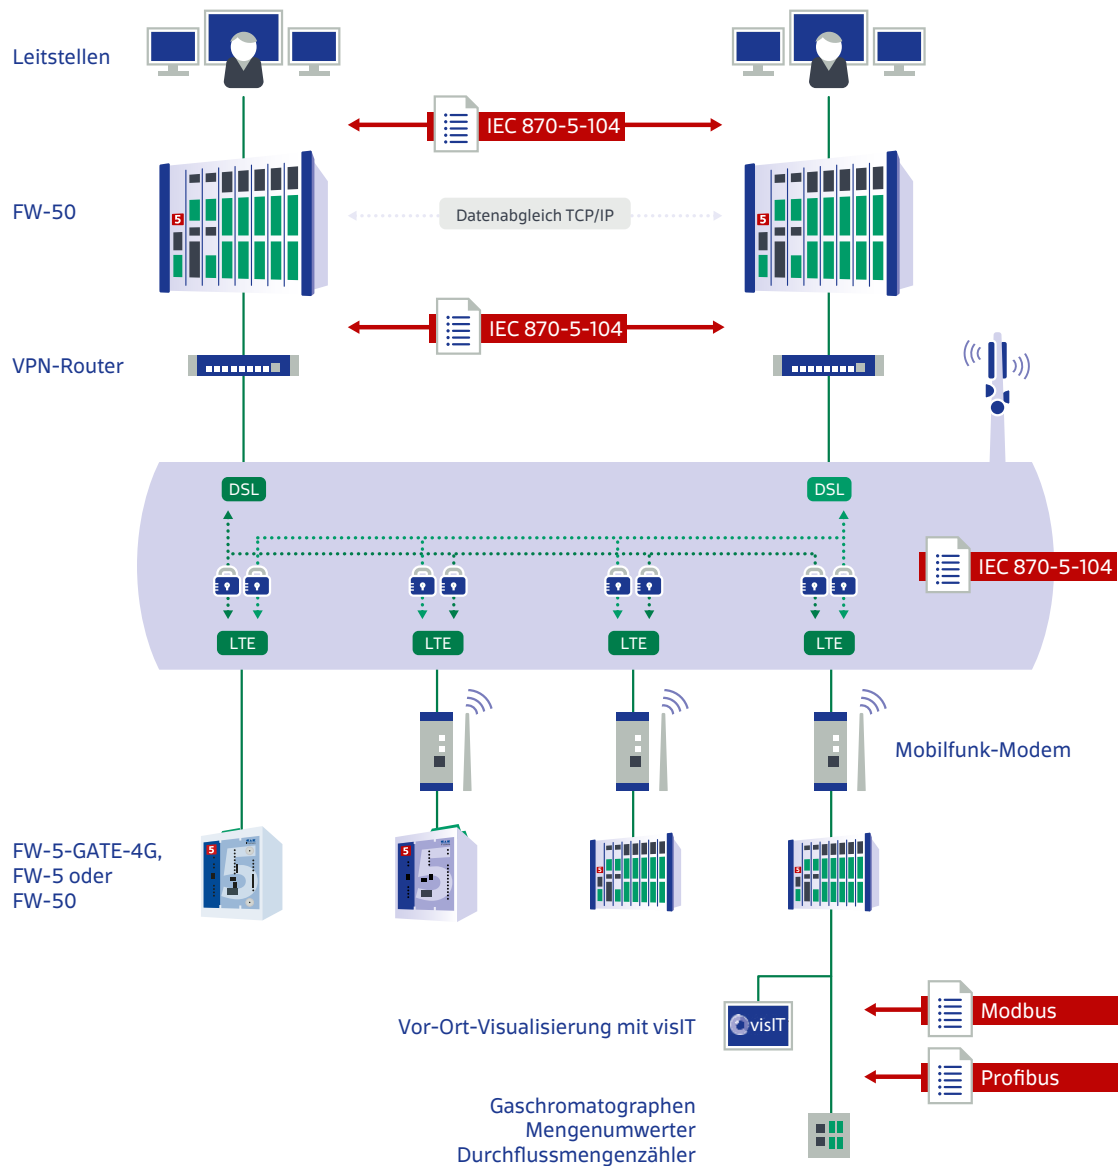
Leitstellen

IEC 870-5-104

FW-50

Datenabgleich TCP/IP

IEC 870-5-104

VPN-Router

DSL

DSL

IEC 870-5-104

LTE

LTE

LTE

LTE

Mobilfunk-Modem

FW-5-GATE-4G, FW-5 oder FW-50

visIT

Vor-Ort-Visualisierung mit visIT

Modbus

Profibus

Gaschromatographen
Mengenumwerter
Durchflussmengenzähler